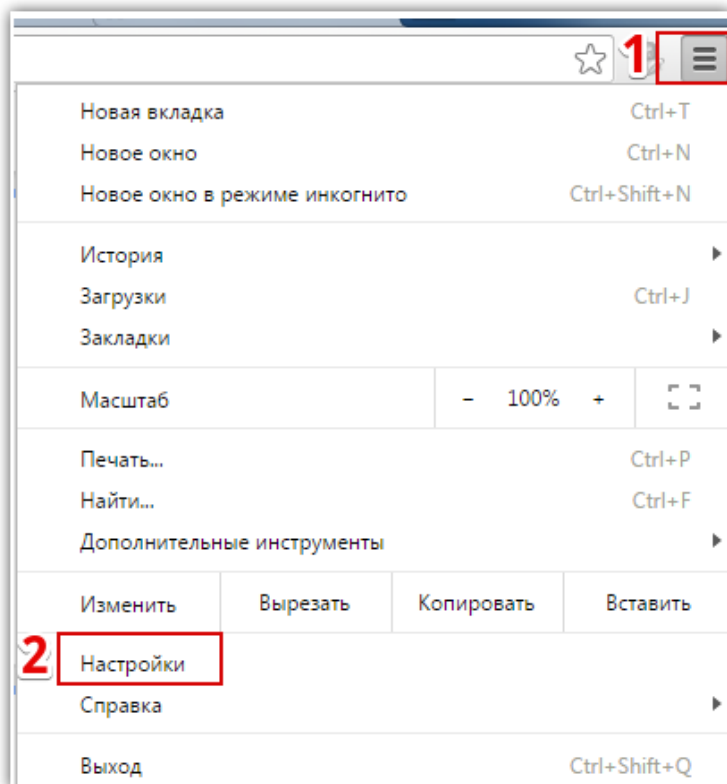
1

Новая вкладка Ctrl+T
Новое окно Ctrl+N
Новое окно в режиме инкогнито Ctrl+Shift+N

История
Загрузки Ctrl+J
Закладки

Масштаб – 100% +

Печать... Ctrl+P
Найти... Ctrl+F
Дополнительные инструменты

| Изменить | Вырезать | Копировать | Вставить |
|---|---|---|---|

2
Настройки
Справка

Выход Ctrl+Shift+Q